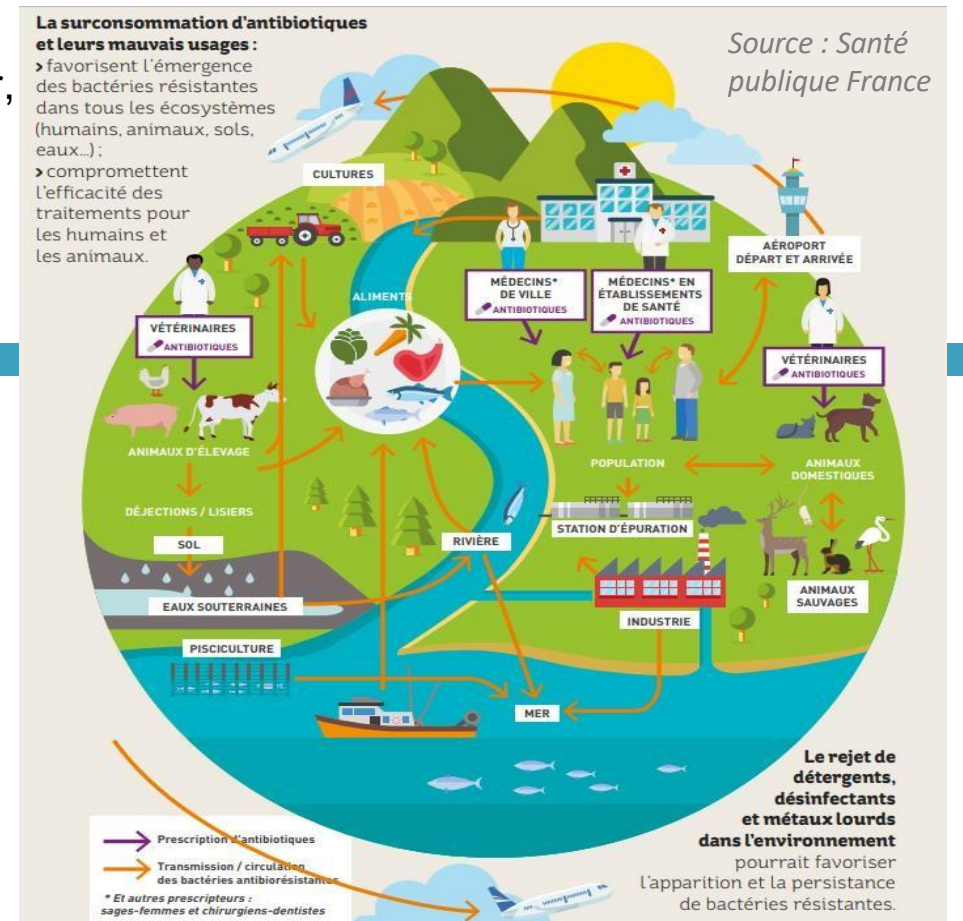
La surconsommation d'antibiotiques et leurs mauvais usages :
> favorisent l'émergence des bactéries résistantes dans tous les écosystèmes (humains, animaux, sols, eaux...) ;
> compromettent l'efficacité des traitements pour les humains et les animaux.

Source : Santé publique France

CULTURES

ALIMENTS

VÉTÉRINAIRES
ANTIBIOTIQUES

MÉDECINS* DE VILLE
ANTIBIOTIQUES

MÉDECINS* EN ÉTABLISSEMENTS DE SANTÉ
ANTIBIOTIQUES

AÉROPORT DÉPART ET ARRIVÉE

VÉTÉRINAIRES
ANTIBIOTIQUES

ANIMAUX D'ÉLEVAGE

DÉJECTIONS / LISIERS

SOL

EAUX SOUTERRAINES

PISCICULTURE

RIVIÈRE

POPULATION

ANIMAUX DOMESTIQUES

STATION D'ÉPURATION

ANIMAUX SAUVAGES

INDUSTRIE

MER

Le rejet de détergents, désinfectants et métaux lourds dans l'environnement pourrait favoriser l'apparition et la persistance de bactéries résistantes.

Prescription d'antibiotiques
Transmission / circulation des bactéries antibiorésistantes
* Et autres prescripteurs : sages-femmes et chirurgiens-dentistes